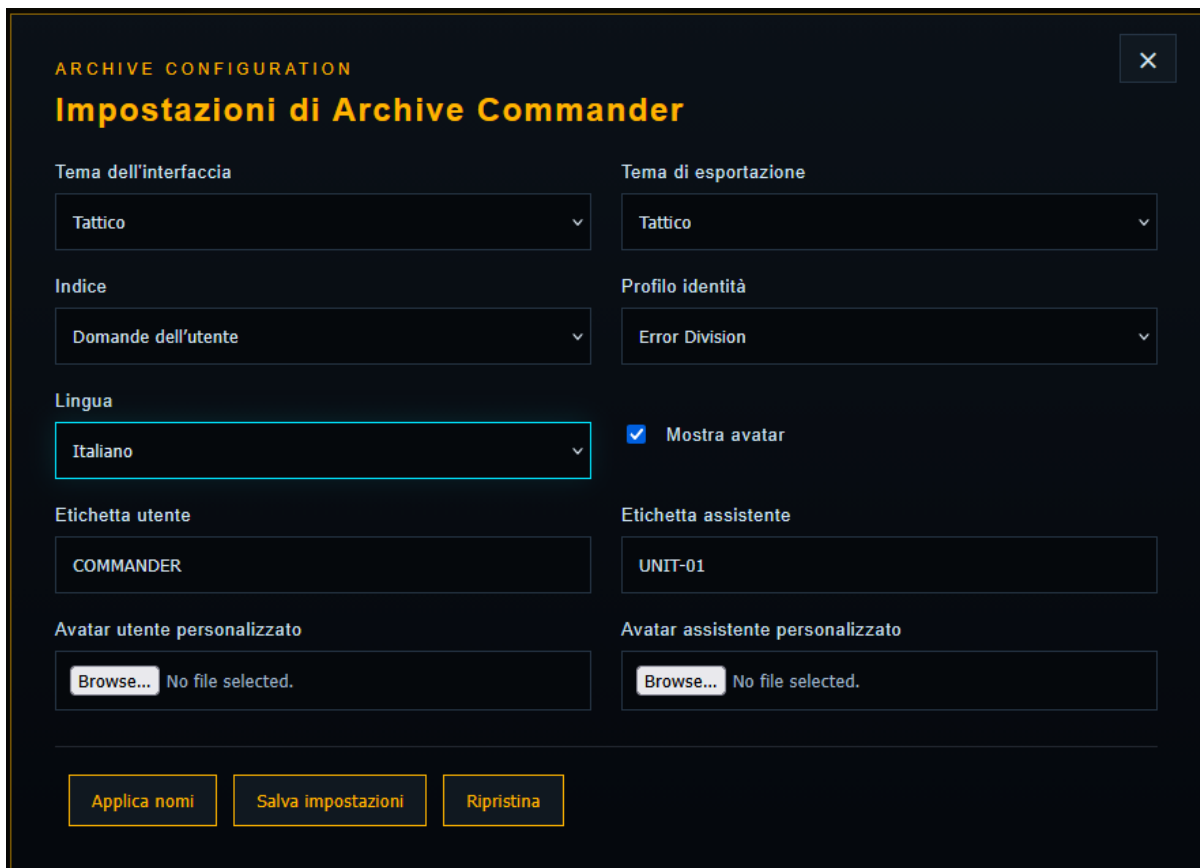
ARCHIVE CONFIGURATION

Impostazioni di Archive Commander

×

Tema dell'interfaccia

Tattico

Tema di esportazione

Tattico

Indice

Domande dell'utente

Profilo identità

Error Division

Lingua

Italiano

Mostra avatar

Etichetta utente

COMMANDER

Etichetta assistente

UNIT-01

Avatar utente personalizzato

Browse... No file selected.

Avatar assistente personalizzato

Browse... No file selected.

Applica nomi

Salva impostazioni

Ripristina